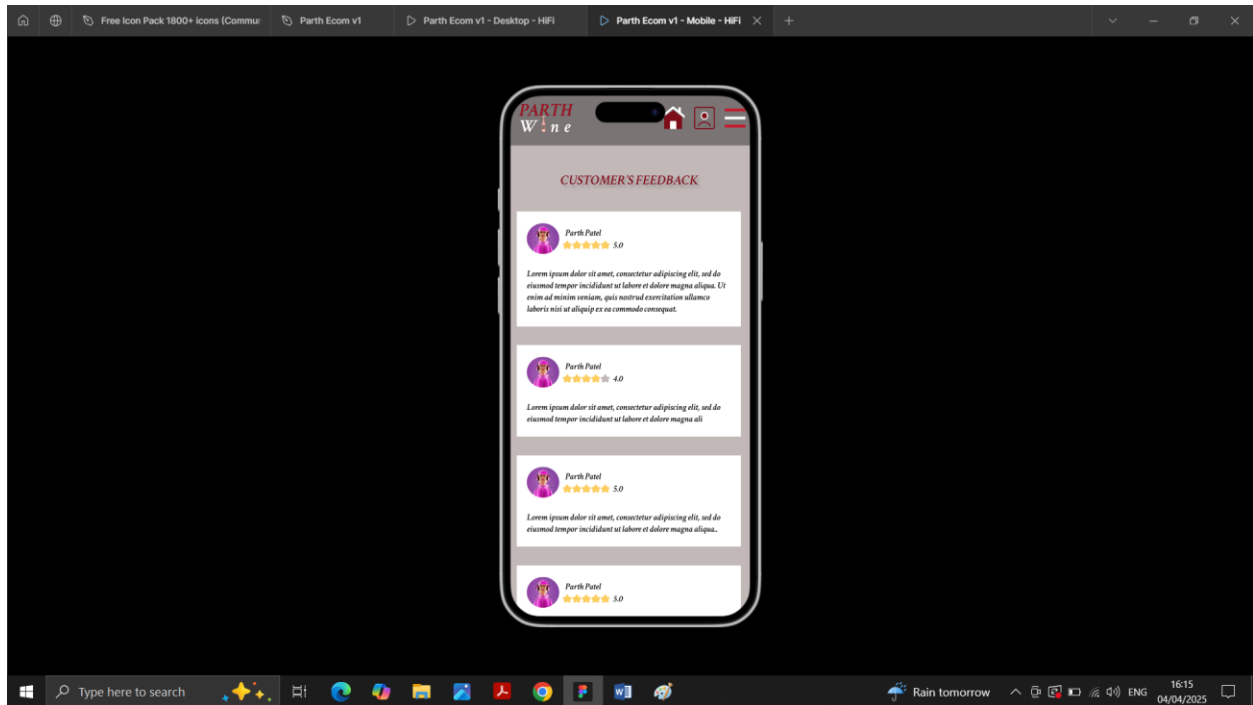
Free Icon Pack 1800+ icons (Commu | Parth Ecom v1 | Parth Ecom v1 - Desktop - HiFi | Parth Ecom v1 - Mobile - HiFi

PARTH
W!ne

CUSTOMER'S FEEDBACK

Parth Patel
5.0

Lorem ipsum dolor sit amet, consectetur adipiscing elit, sed do eiusmod tempor incididunt ut labore et dolore magna aliqua. Ut enim ad minim veniam, quis nostrud exercitation ullamco laboris nisi ut aliquip ex ea commodo consequat.

Parth Patel
4.0

Lorem ipsum dolor sit amet, consectetur adipiscing elit, sed do eiusmod tempor incididunt ut labore et dolore magna ali

Parth Patel
5.0

Lorem ipsum dolor sit amet, consectetur adipiscing elit, sed do eiusmod tempor incididunt ut labore et dolore magna aliqua..

Parth Patel
5.0

Type here to search

Rain tomorrow

ENG

16:15
04/04/2025